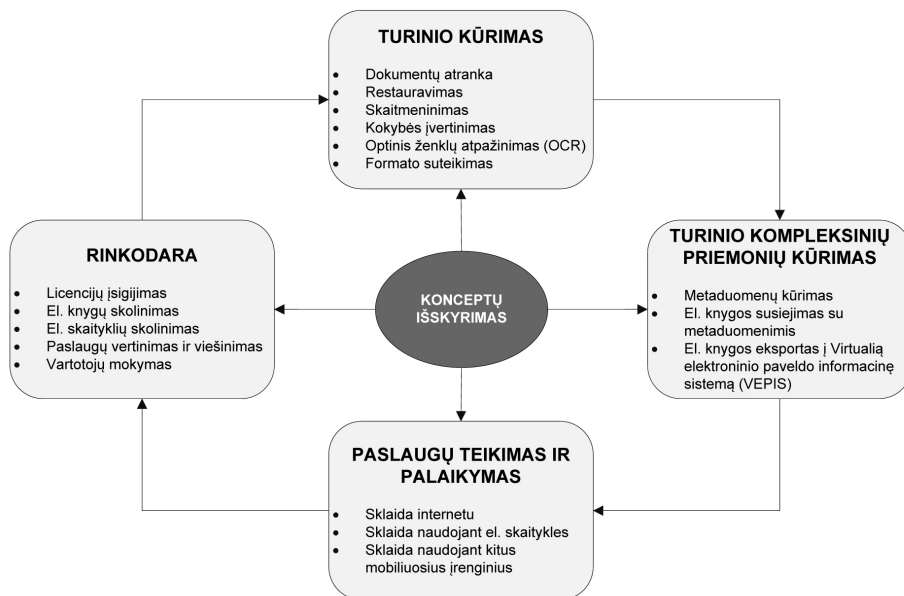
TURINIO KŪRIMAS

- Dokumentų atranka
- Restauravimas
- Skaitmeninimas
- Kokybės įvertinimas
- Optinis ženklų atpažinimas (OCR)
- Formato suteikimas

RINKODARA

- Licencijų įsigijimas
- El. knygų skolinimas
- El. skaityklių skolinimas
- Paslaugų vertinimas ir viešinimas
- Vartotojų mokymas

KONCEPTŲ IŠSKYRIMAS

TURINIO KOMPLEKSINIŲ PRIEMONIŲ KŪRIMAS

- Metaduomenų kūrimas
- El. knygos susiejimas su metaduomenimis
- El. knygos eksportas į Virtualią elektroninio paveldo informacinę sistemą (VEPIS)

PASLAUGŲ TEIKIMAS IR PALAIKYMAS

- Sklaida internetu
- Sklaida naudojant el. skaitykles
- Sklaida naudojant kitus mobiliuosius įrenginius